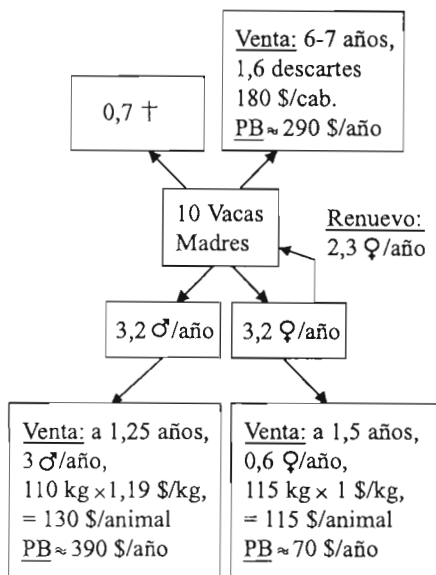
0,7 †

Venta: 6-7 años, 1,6 descartes 180 \$/cab. PB ≈ 290 \$/año

10 Vacas Madres

Renuevo: 2,3 ♀/año

3,2 ♂/año

3,2 ♀/año

Venta: a 1,25 años, 3 ♂/año, 110 kg × 1,19 \$/kg, = 130 \$/animal PB ≈ 390 \$/año

Venta: a 1,5 años, 0,6 ♀/año, 115 kg × 1 \$/kg, = 115 \$/animal PB ≈ 70 \$/año